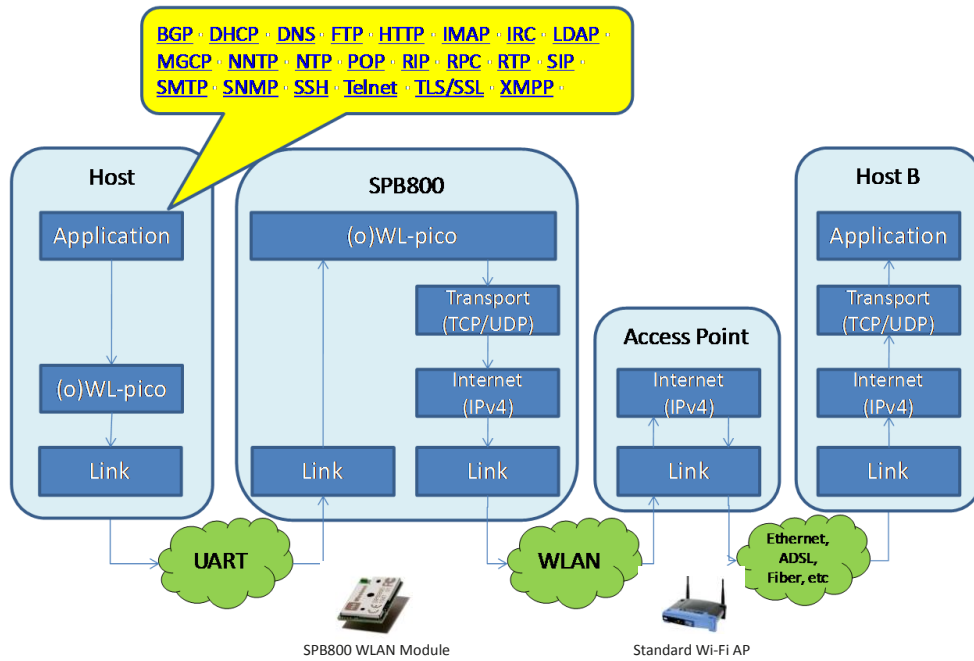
BGP · DHCP · DNS · FTP · HTTP · IMAP · IRC · LDAP · MGCP · NNTP · NTP · POP · RIP · RPC · RTP · SIP · SMTP · SNMP · SSH · Telnet · TLS/SSL · XMPP ·

Host

Application

(o)WL-pico

Link

SPB800

(o)WL-pico

Transport (TCP/UDP)

Internet (IPv4)

Link

Link

Access Point

Internet (IPv4)

Link

Host B

Application

Transport (TCP/UDP)

Internet (IPv4)

Link

UART

WLAN

Ethernet, ADSL, Fiber, etc

SPB800 WLAN Module

Standard Wi-Fi AP